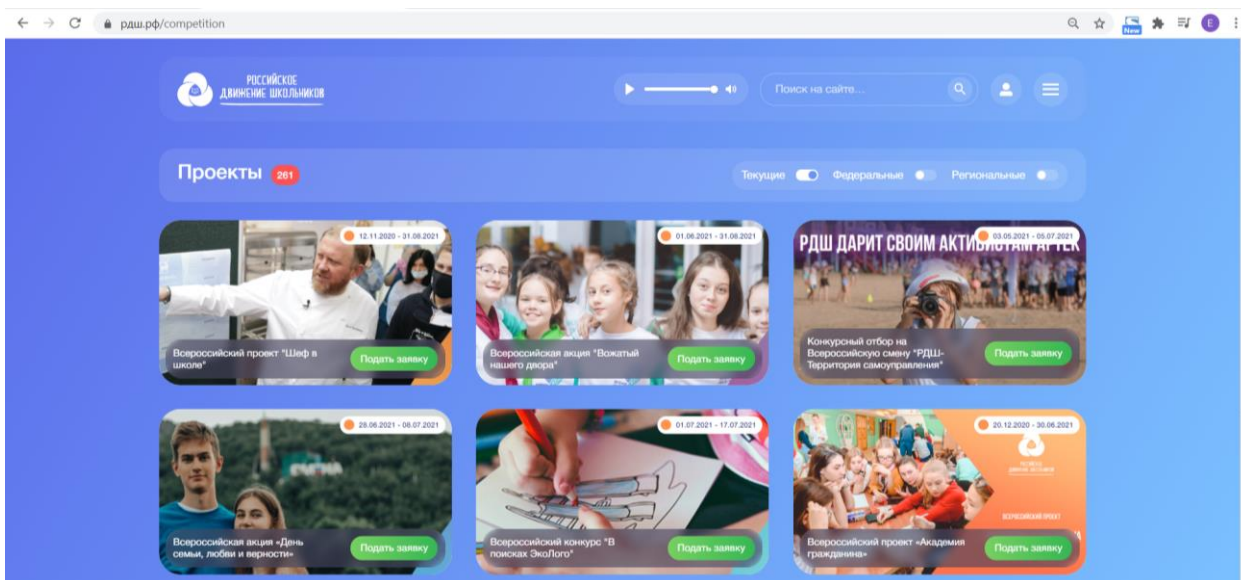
рдш.рф/competition

New

E

РОССИЙСКОЕ ДВИЖЕНИЕ ШКОЛЬНИКОВ

Поиск на сайте...

Проекты 261

Текущие Федеральные Региональные

12.11.2020 - 31.08.2021
Всероссийский проект "Шеф в школе"
Подать заявку

01.06.2021 - 31.08.2021
Всероссийская акция "Вожатый нашего двора"
Подать заявку

03.05.2021 - 05.07.2021
РДШ ДАРИТ СВОИМ АКТИВИСТАМ АРТЕК
Конкурсный отбор на Всероссийскую смену "РДШ-Территория самоуправления"
Подать заявку

28.06.2021 - 08.07.2021
Всероссийская акция «День семьи, любви и верности»
Подать заявку

01.07.2021 - 17.07.2021
Всероссийский конкурс "В поисках ЭкоЛого"
Подать заявку

20.12.2020 - 30.06.2021
ВСЕРОССИЙСКИЙ ПРОЕКТ
Всероссийский проект «Академия гражданина»
Подать заявку